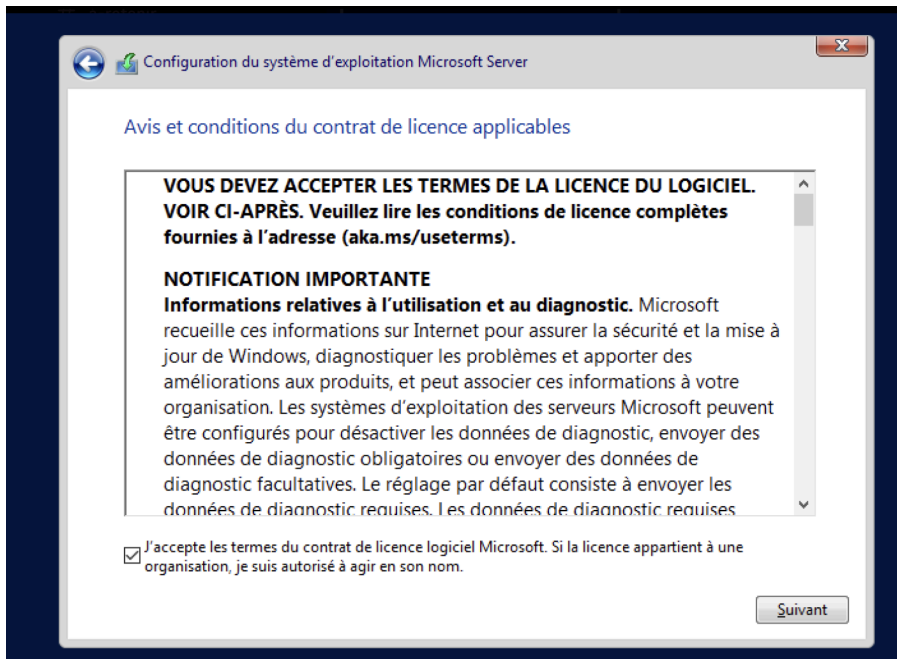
Configuration du système d'exploitation Microsoft Server

Avis et conditions du contrat de licence applicables

VOUS DEVEZ ACCEPTER LES TERMES DE LA LICENCE DU LOGICIEL. VOIR CI-APRÈS. Veuillez lire les conditions de licence complètes fournies à l'adresse (aka.ms/useterms).

NOTIFICATION IMPORTANTE
Informations relatives à l'utilisation et au diagnostic. Microsoft recueille ces informations sur Internet pour assurer la sécurité et la mise à jour de Windows, diagnostiquer les problèmes et apporter des améliorations aux produits, et peut associer ces informations à votre organisation. Les systèmes d'exploitation des serveurs Microsoft peuvent être configurés pour désactiver les données de diagnostic, envoyer des données de diagnostic obligatoires ou envoyer des données de diagnostic facultatives. Le réglage par défaut consiste à envoyer les données de diagnostic requises. Les données de diagnostic requises

J'accepte les termes du contrat de licence logiciel Microsoft. Si la licence appartient à une organisation, je suis autorisé à agir en son nom.

Suivant